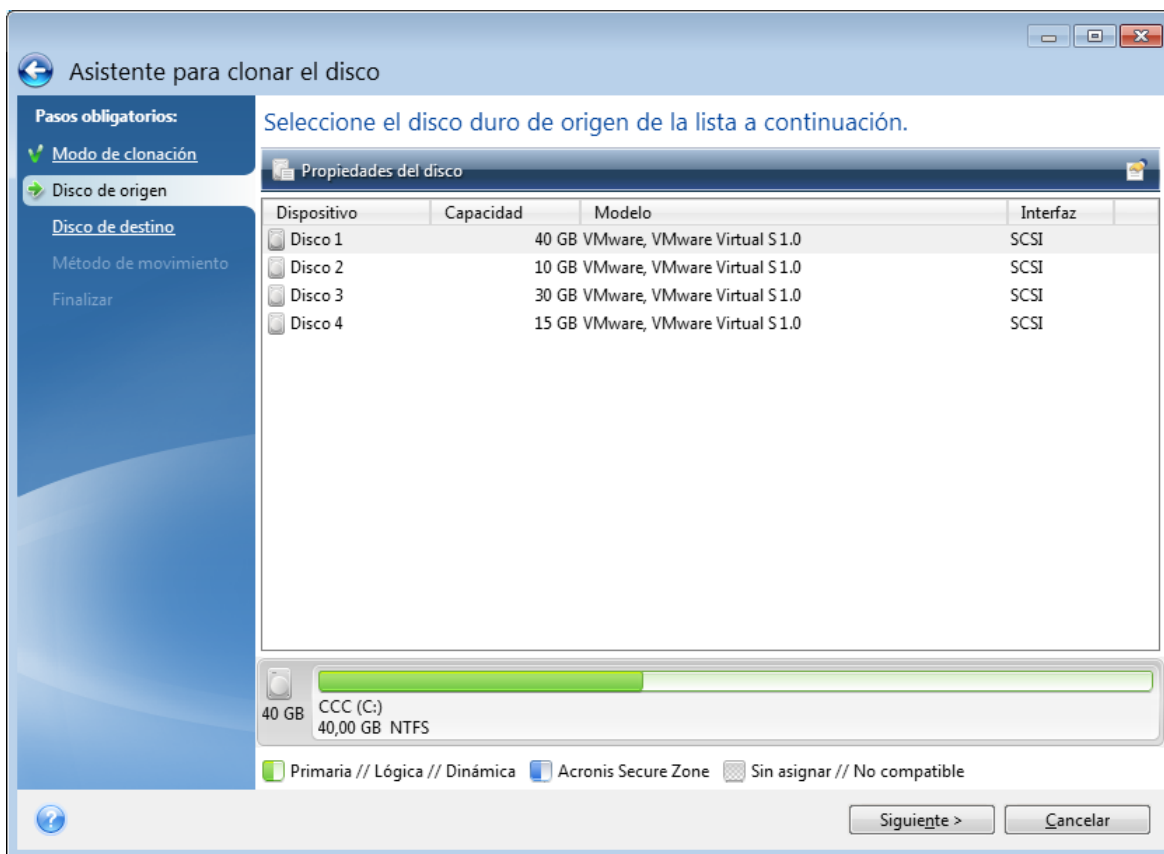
Asistente para clonar el disco

Pasos obligatorios:
Modo de clonación
Disco de origen
Disco de destino
Método de movimiento
Finalizar

Seleccione el disco duro de origen de la lista a continuación.

Propiedades del disco

| Dispositivo | Capacidad | Modelo | Interfaz |
|---|---|---|---|
| Disco 1 | 40 GB | VMware, VMware Virtual S 1.0 | SCSI |
| Disco 2 | 10 GB | VMware, VMware Virtual S 1.0 | SCSI |
| Disco 3 | 30 GB | VMware, VMware Virtual S 1.0 | SCSI |
| Disco 4 | 15 GB | VMware, VMware Virtual S 1.0 | SCSI |

40 GB
CCC (C:)
40,00 GB NTFS

Primaria // Lógica // Dinámica
Acronis Secure Zone
Sin asignar // No compatible

Siguiente >
Cancelar